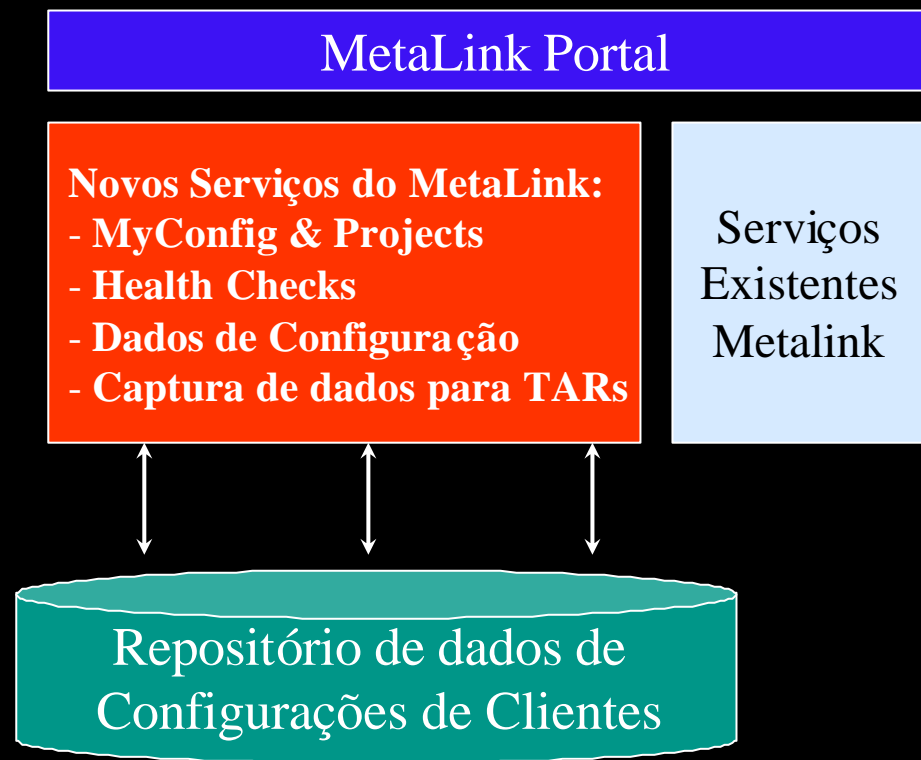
MetaLink Portal

Novos Serviços do MetaLink:
- MyConfig & Projects
- Health Checks
- Dados de Configuração
- Captura de dados para TARs

Serviços Existentes Metalink

Repositório de dados de Configurações de Clientes